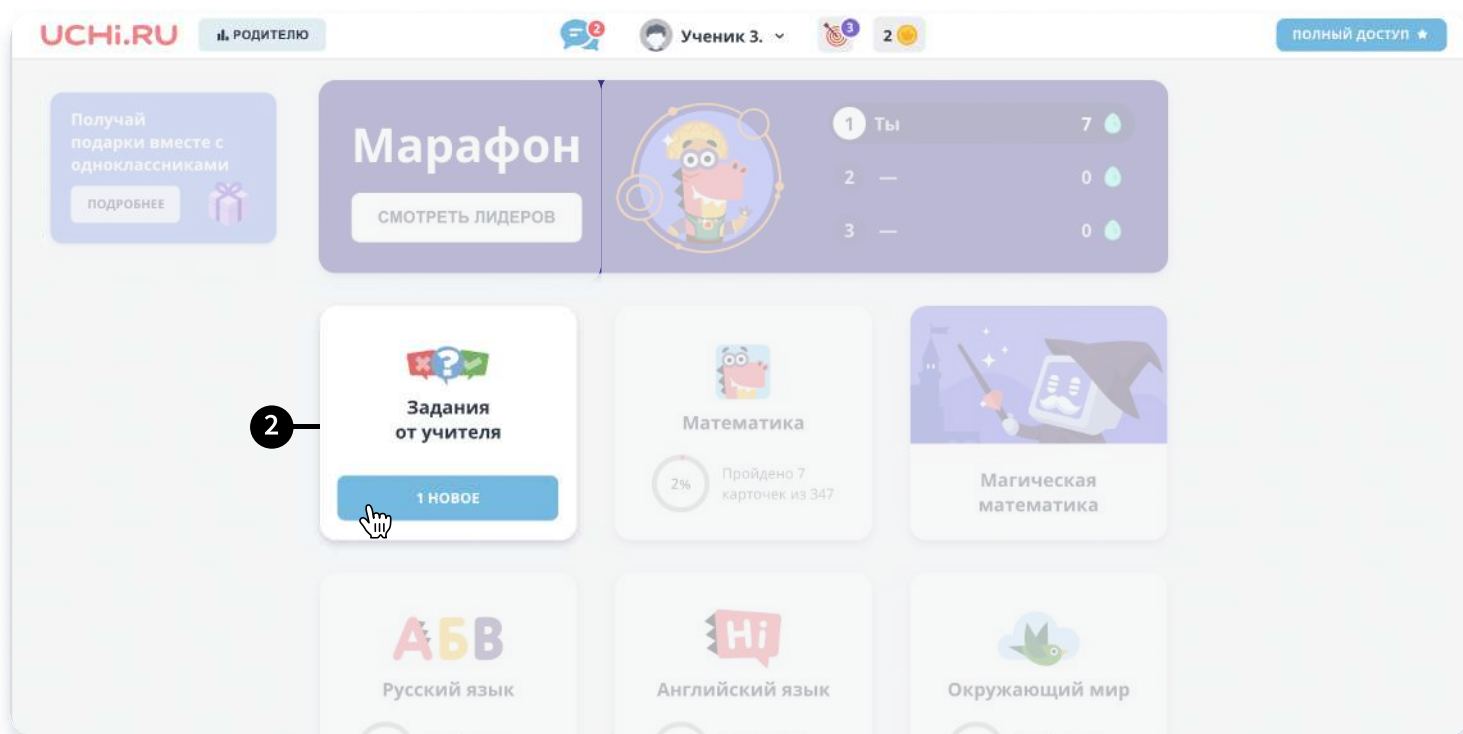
UCHi.RU РОДИТЕЛЮ 2 Ученик З. 3 2 ПОЛНЫЙ ДОСТУП

Получай подарки вместе с одноклассниками
ПОДРОБНЕЕ

Марафон
СМОТРЕТЬ ЛИДЕРОВ

1 Ты 7
2 — 0
3 — 0

2

Задания от учителя
1 НОВОЕ

Математика
2%
Пройдено 7 карточек из 347

Магическая математика

АБВ
Русский язык

Hi
Английский язык

Окружающий мир